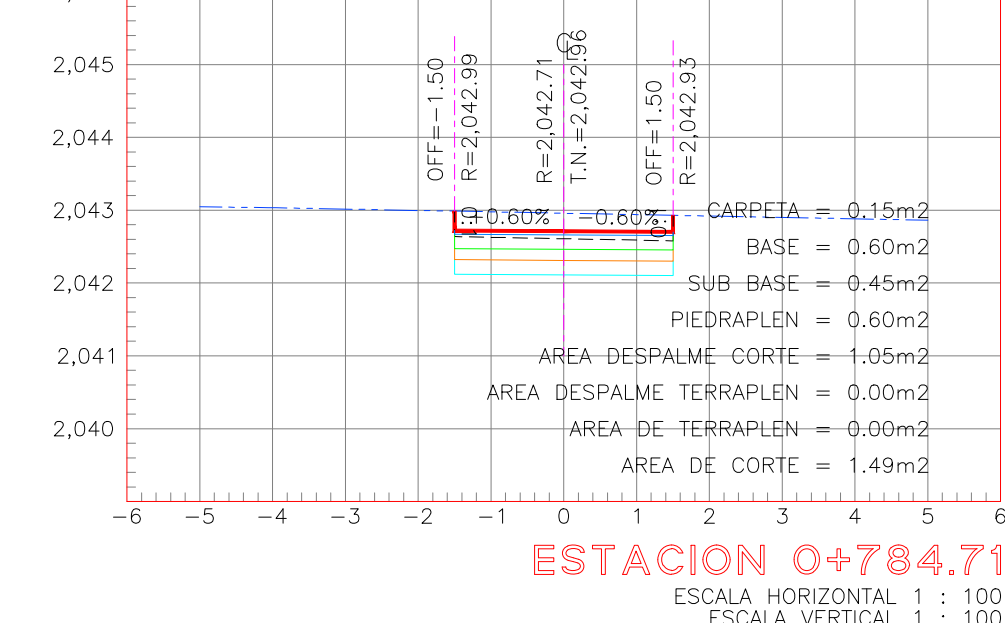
2,045
2,044
2,043
2,042
2,041
2,040

OFF=-1.50
R=2,042.99
R=2,042.71
T.N.=2,042.96
OFF=1.50
R=2,042.93

-0.60%
-0.60%

CARPETA = 0.15m2
BASE = 0.60m2
SUB BASE = 0.45m2
PIEDRAPLEN = 0.60m2
AREA DESPALME CORTE = 1.05m2
AREA DESPALME TERRAPLEN = 0.00m2
AREA DE TERRAPLEN = 0.00m2
AREA DE CORTE = 1.49m2

−6 −5 −4 −3 −2 −1 0 1 2 3 4 5 6

ESTACION 0+784.71
ESCALA HORIZONTAL 1 : 100
ESCALA VERTICAL 1 : 100